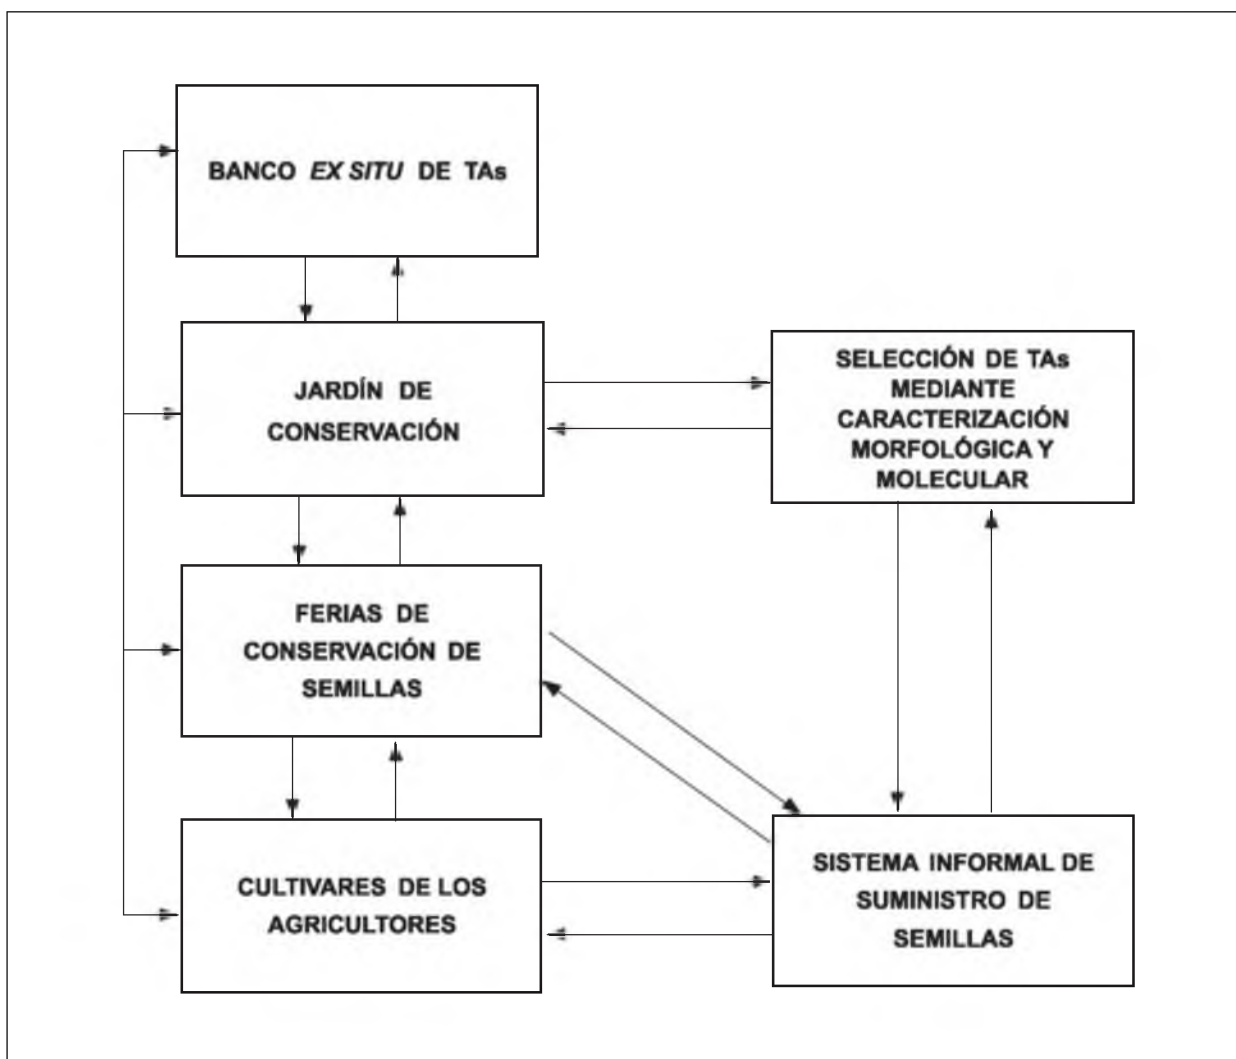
BANCO *EX SITU* DE TAs

JARDÍN DE CONSERVACIÓN

SELECCIÓN DE TAs MEDIANTE CARACTERIZACIÓN MORFOLÓGICA Y MOLECULAR

FERIAS DE CONSERVACIÓN DE SEMILLAS

CULTIVARES DE LOS AGRICULTORES

SISTEMA INFORMAL DE SUMINISTRO DE SEMILLAS